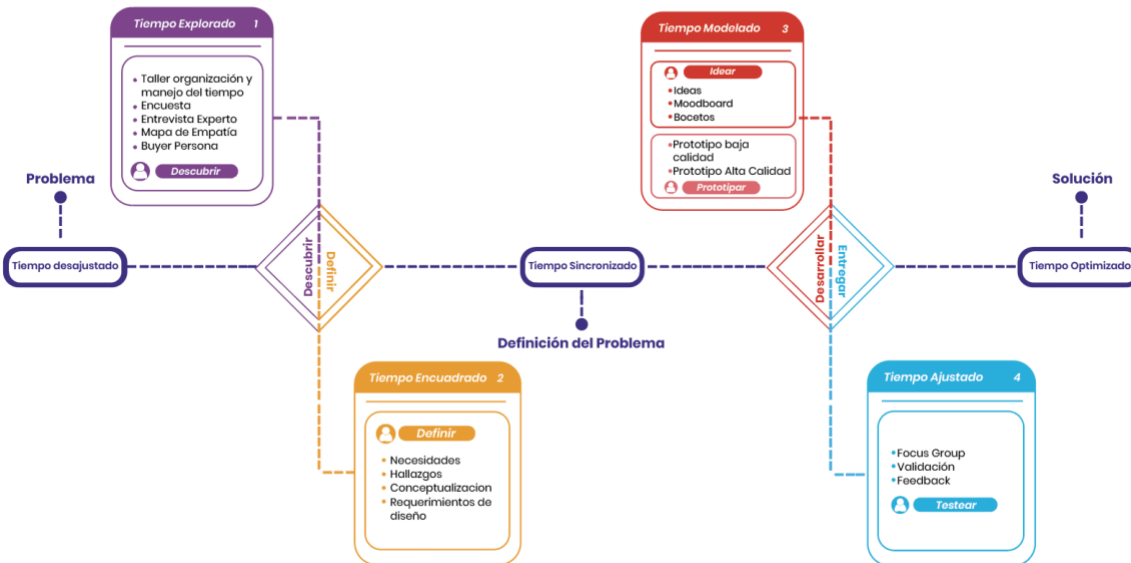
Tiempo Explorado 1

• Taller organización y manejo del tiempo
• Encuesta
• Entrevista Experto
• Mapa de Empatía
• Buyer Persona

Descubrir

Tiempo Modelado 3

Idear
• Ideas
• Moodboard
• Bocetos

• Prototipo baja calidad
• Prototipo Alta Calidad
Prototipar

Problema

Solución

Tiempo desajustado

Descubrir

Definir

Tiempo Sincronizado

Desarrollar

Entregar

Tiempo Optimizado

Definición del Problema

Tiempo Encuadrado 2

Definir
• Necesidades
• Hallazgos
• Conceptualizacion
• Requerimientos de diseño

Tiempo Ajustado 4

• Focus Group
• Validación
• Feedback
Testear